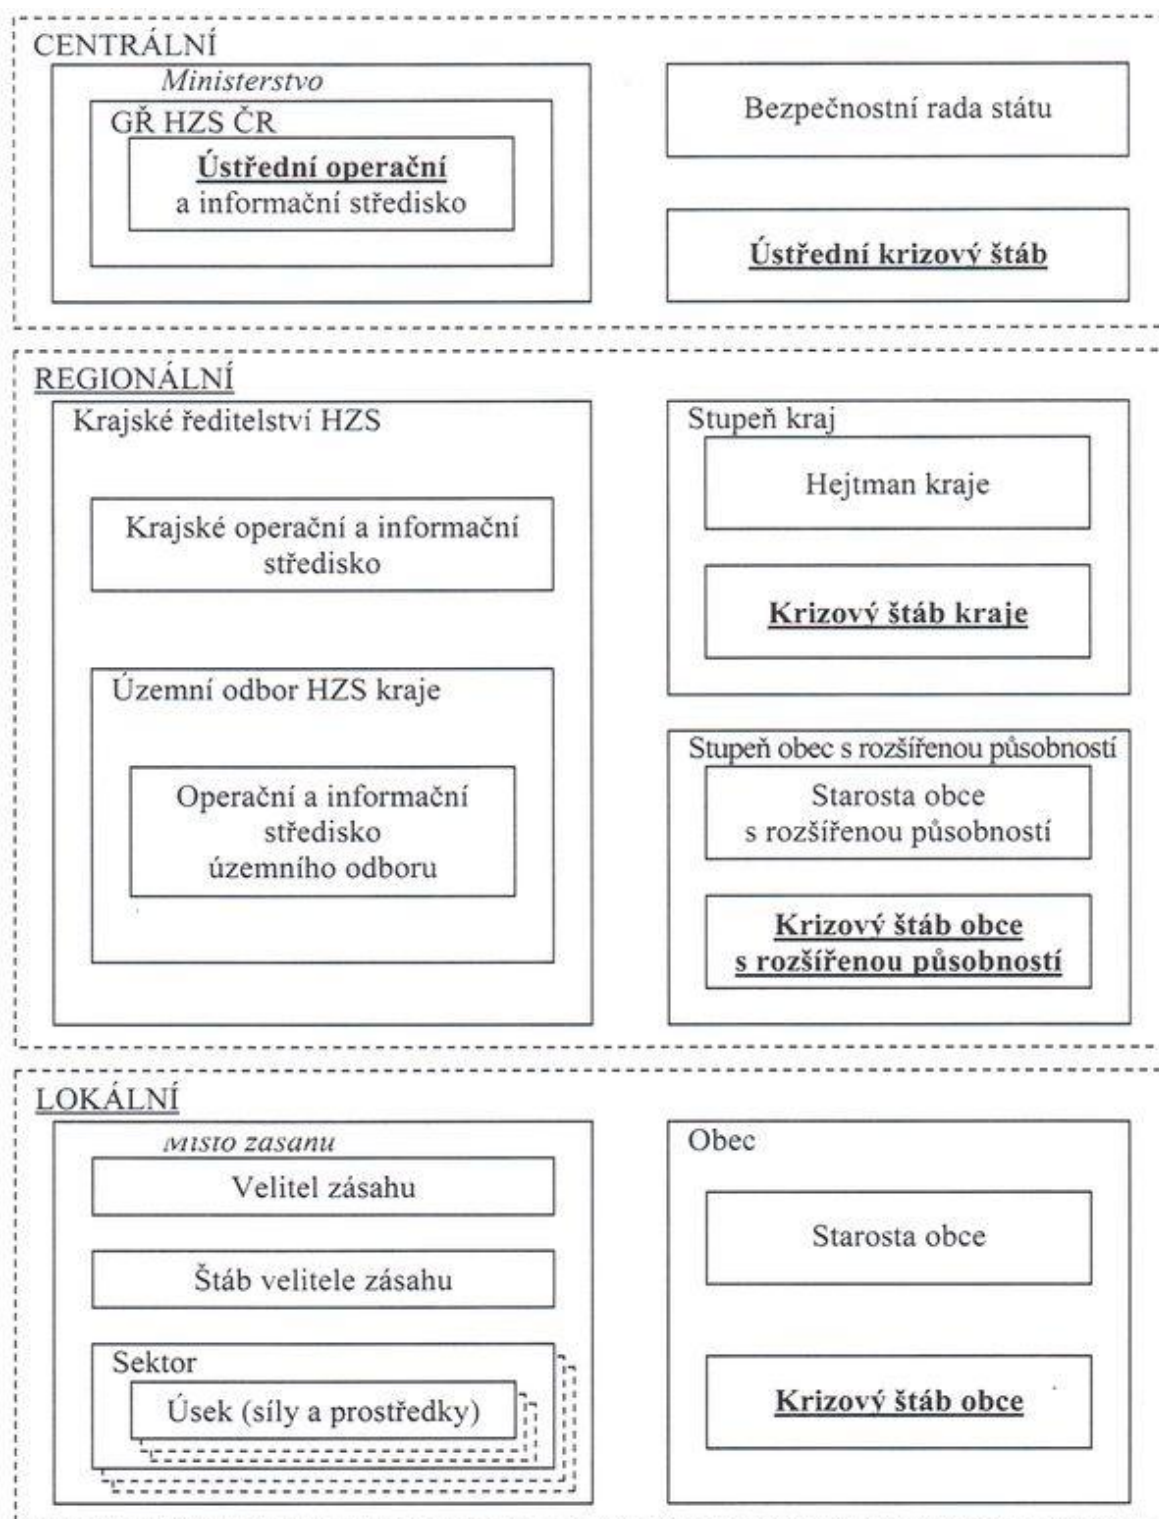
CENTRÁLNÍ

Ministerstvo

GŘ HZS ČR

Ústřední operační a informační středisko

Bezpečnostní rada státu

Ústřední krizový štáb

REGIONÁLNÍ

Krajské ředitelství HZS

Krajské operační a informační středisko

Územní odbor HZS kraje

Operační a informační středisko územního odboru

Stupeň kraj

Hejtman kraje

Krizový štáb kraje

Stupeň obec s rozšířenou působností

Starosta obce s rozšířenou působností

Krizový štáb obce s rozšířenou působností

LOKÁLNÍ

Místo zásahu

Velitel zásahu

Štáb velitele zásahu

Sektor

Úsek (síly a prostředky)

Obec

Starosta obce

Krizový štáb obce